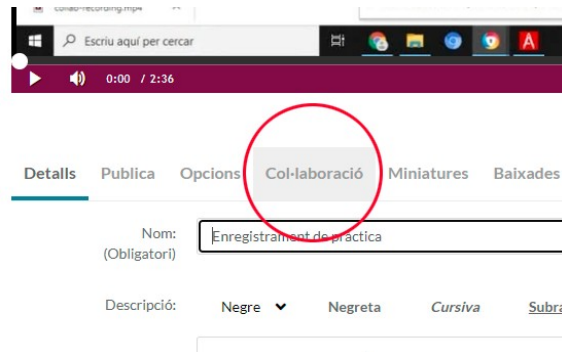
collab-recording.mp4

Escriu aquí per cercar

0:00 / 2:36

Detalls Publica Opcions Col·laboració Miniatures Baixades

Nom: (Obligatori)

Enregistrament de pràctica

Descripció:

Negre

Negreta

Cursiva

Subra